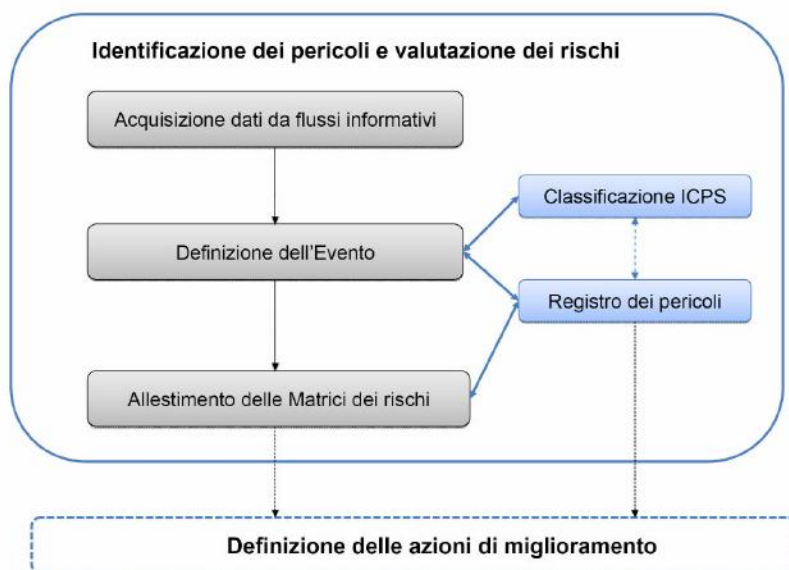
Identificazione dei pericoli e valutazione dei rischi

Acquisizione dati da flussi informativi

Classificazione ICPS

Definizione dell'Evento

Registro dei pericoli

Allestimento delle Matrici dei rischi

Definizione delle azioni di miglioramento